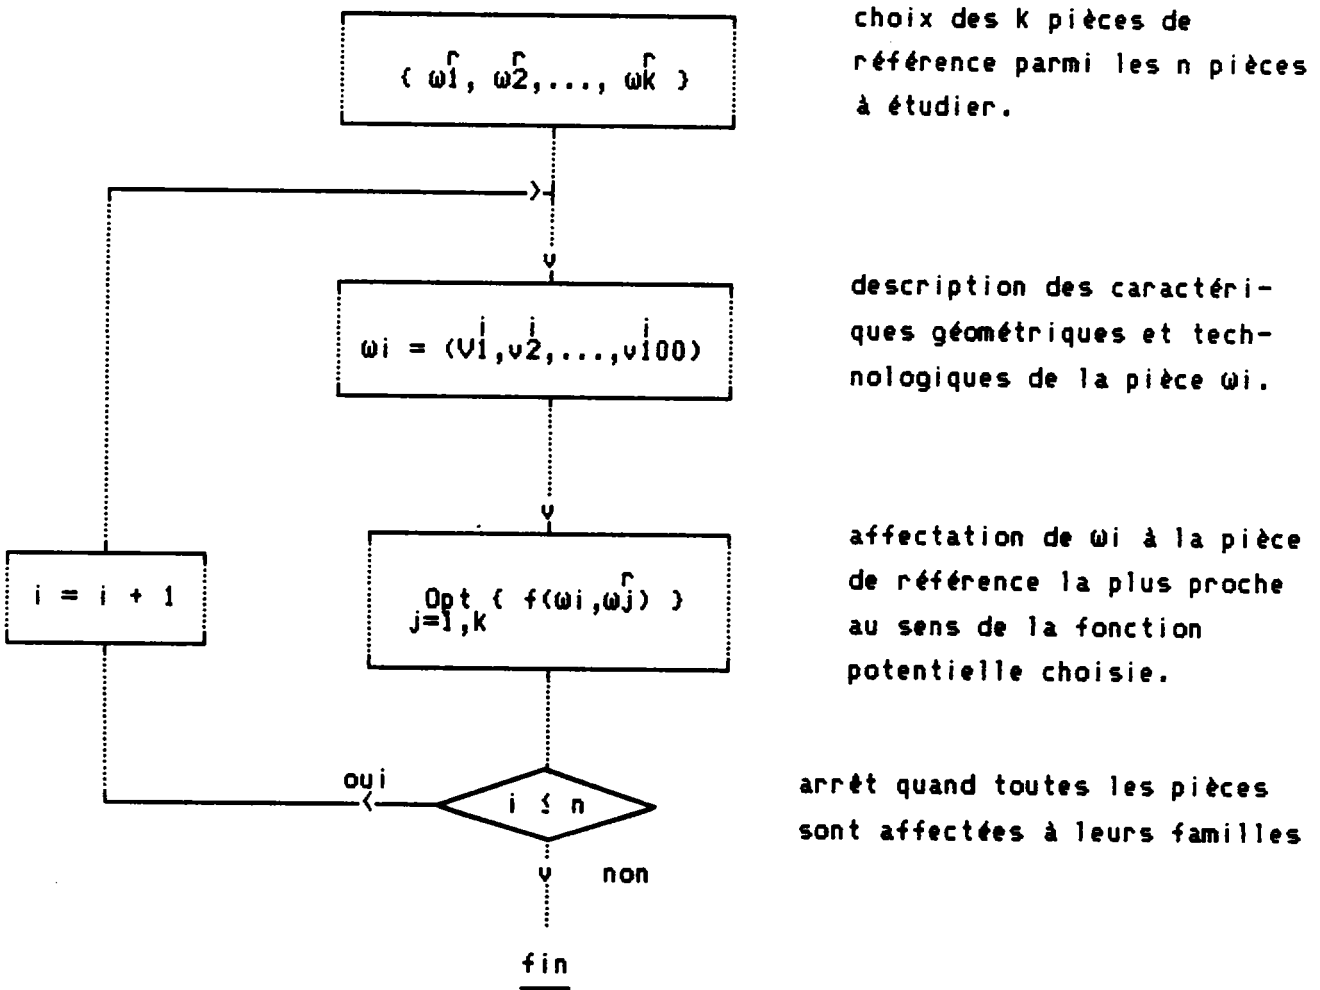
$\{ \omega_1^r, \omega_2^r, \ldots, \omega_k^r \}$

choix des k pièces de référence parmi les n pièces à étudier.

$\omega_i = (v_1^i, v_2^i, \ldots, v_{100}^i)$

description des caractériques géométriques et technologiques de la pièce $\omega i$.

$i = i + 1$

$\underset{j=1,k}{Opt} \{ f(\omega_i, \omega_j^r) \}$

affectation de $\omega i$ à la pièce de référence la plus proche au sens de la fonction potentielle choisie.

oui

$i \leq n$

non

arrêt quand toutes les pièces sont affectées à leurs familles

fin